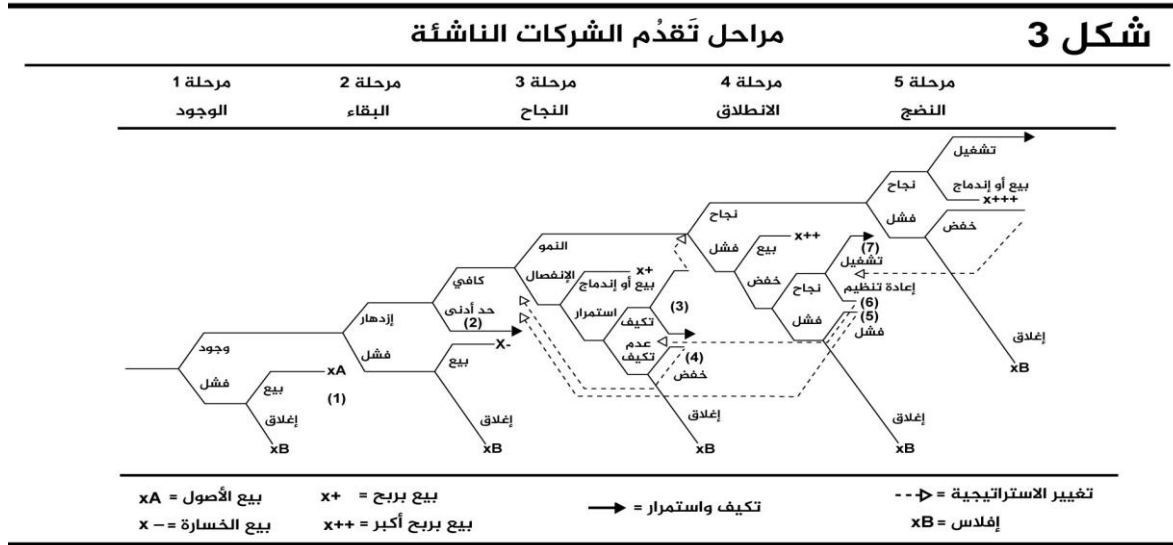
شكل 3 مراحل تَقدُم الشركات الناشئة

| مرحلة 5 | مرحلة 4 | مرحلة 3 | مرحلة 2 | مرحلة 1 |
|---|---|---|---|---|
| النضج | الانطلاق | النجاح | البقاء | الوجود |

تشغيل
نجاح
بيع أو إندماج
x+++
فشل
خفض
نجاح
x++
بيع
فشل
النمو
(7)
تشغيل
خفض
الإنفصال
x+
بيع أو إندماج
نجاح
إعادة تنظيم
كافي
(6)
حد أدنى
(3)
(5)
إزدهار
استمرار
فشل
فشل
(2)
تكيف
X-
عدم
وجود
تكيف
إغلاق
فشل
xA
بيع
(4)
خفض
فشل
بيع
xB
(1)
إغلاق
إغلاق
إغلاق
إغلاق
xB
xB
xB
xB

بيع الأصول = xA
بيع بربح = +x
بيع الخسارة = – x
بيع بربح أكبر = ++x
تكيف واستمرار =
تغيير الاستراتيجية =
إفلاس = xB